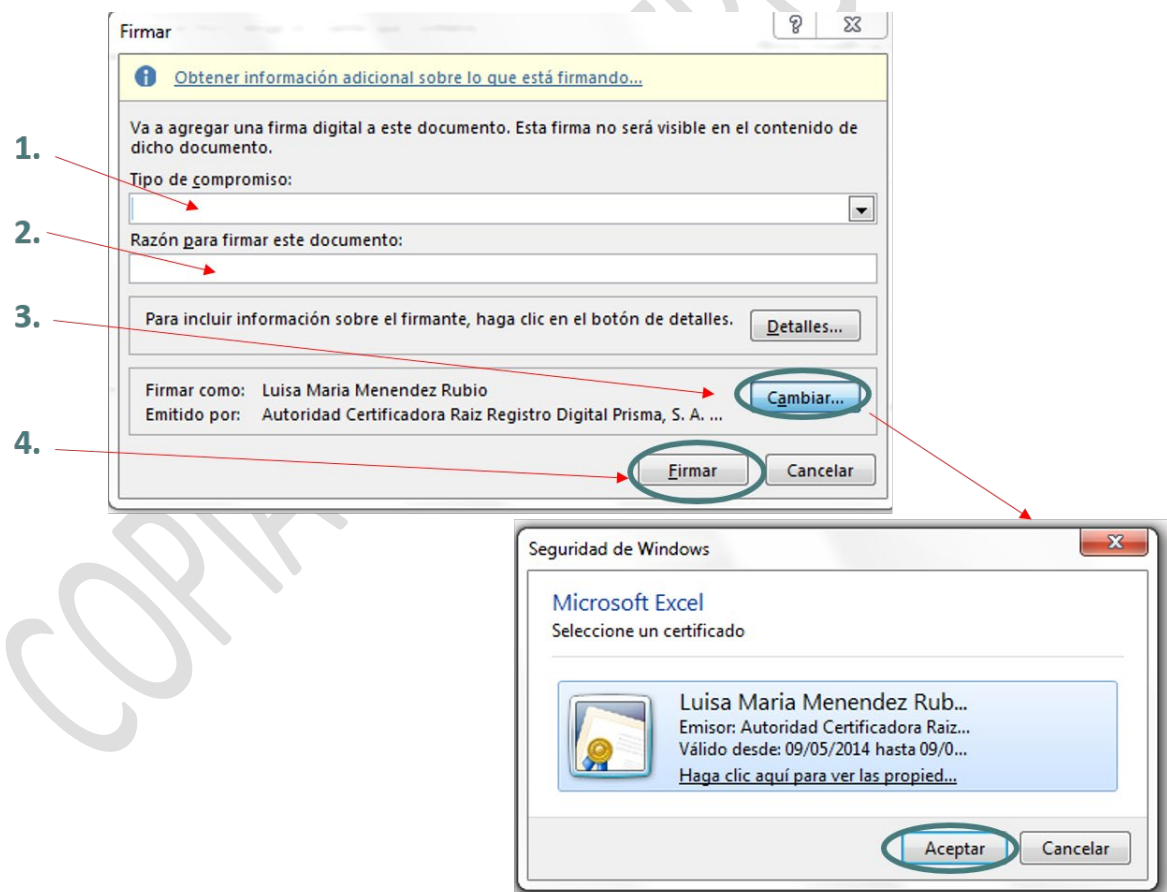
Firmar

? X

Obtener información adicional sobre lo que está firmando...

Va a agregar una firma digital a este documento. Esta firma no será visible en el contenido de dicho documento.

1.

Tipo de compromiso:

2.

Razón para firmar este documento:

3.

Para incluir información sobre el firmante, haga clic en el botón de detalles.

Detalles...

Firmar como: Luisa Maria Menendez Rubio
Emitido por: Autoridad Certificadora Raiz Registro Digital Prisma, S. A. ...

Cambiar...

4.

Firmar

Cancelar

Seguridad de Windows

X

Microsoft Excel
Seleccione un certificado

Luisa Maria Menendez Rub...
Emisor: Autoridad Certificadora Raiz...
Válido desde: 09/05/2014 hasta 09/0...
Haga clic aquí para ver las propied...

Aceptar

Cancelar

COPIA